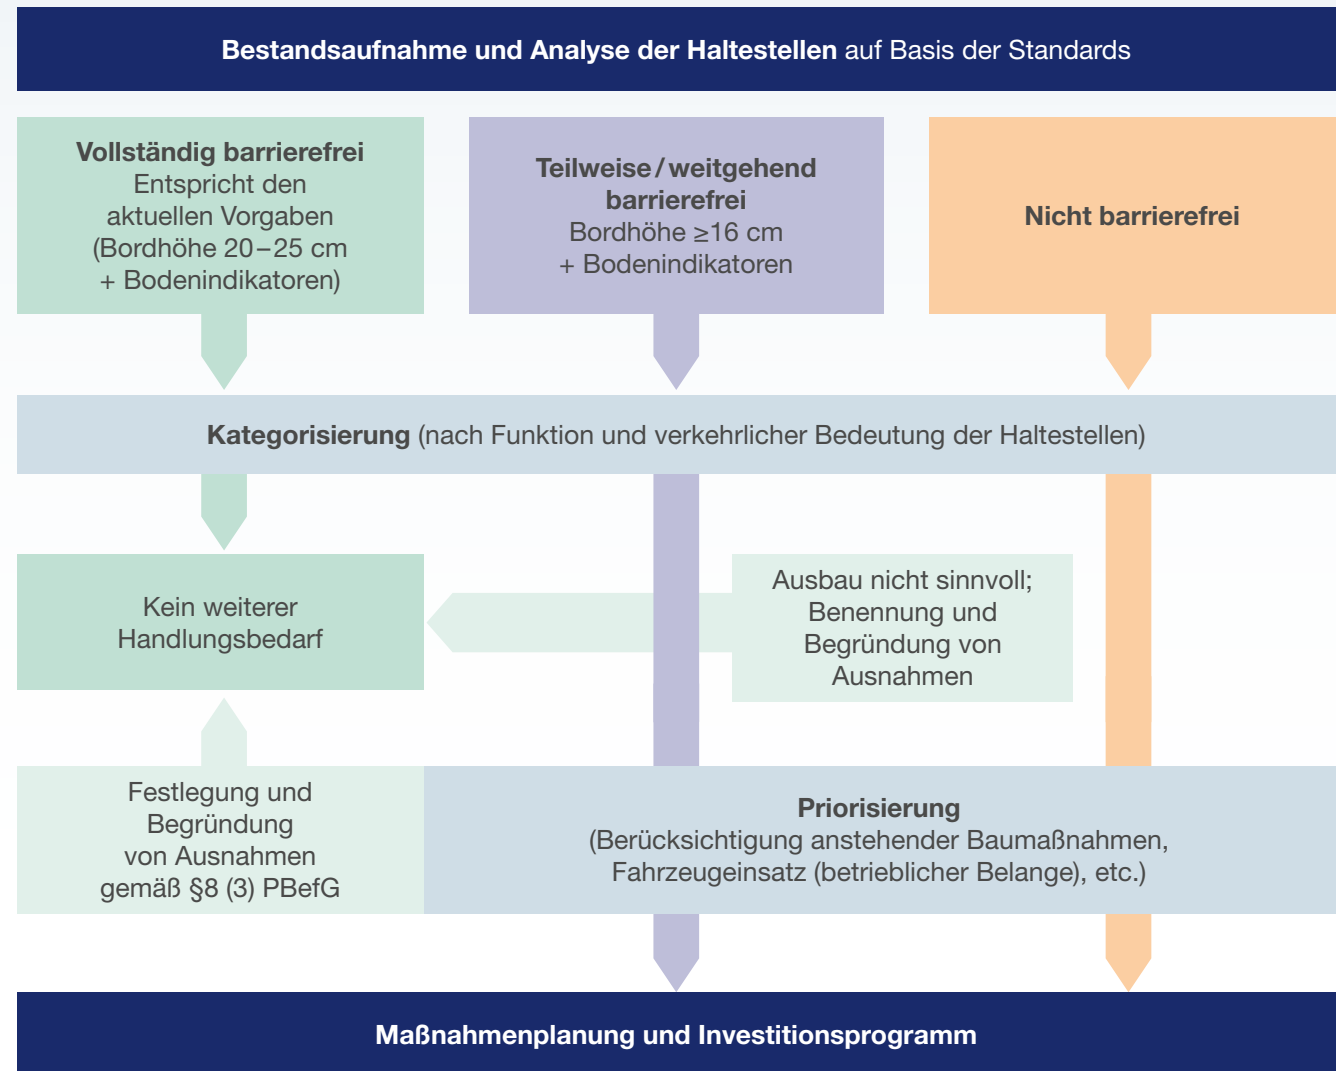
Bestandsaufnahme und Analyse der Haltestellen auf Basis der Standards

Vollständig barrierefrei
Entspricht den aktuellen Vorgaben (Bordhöhe 20–25 cm + Bodenindikatoren)

Teilweise / weitgehend barrierefrei
Bordhöhe $\geq$16 cm + Bodenindikatoren

Nicht barrierefrei

Kategorisierung (nach Funktion und verkehrlicher Bedeutung der Haltestellen)

Kein weiterer Handlungsbedarf

Ausbau nicht sinnvoll; Benennung und Begründung von Ausnahmen

Festlegung und Begründung von Ausnahmen gemäß §8 (3) PBefG

Priorisierung
(Berücksichtigung anstehender Baumaßnahmen, Fahrzeugeinsatz (betrieblicher Belange), etc.)

Maßnahmenplanung und Investitionsprogramm